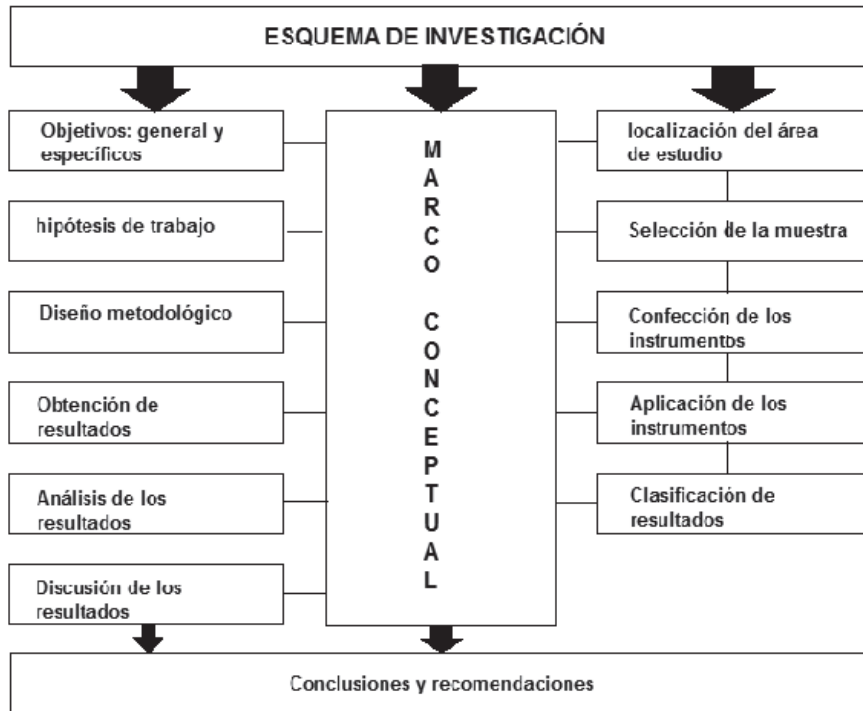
ESQUEMA DE INVESTIGACIÓN

Objetivos: general y específicos

hipótesis de trabajo

Diseño metodológico

Obtención de resultados

Análisis de los resultados

Discusión de los resultados

M
A
R
C
O

C
O
N
C
E
P
T
U
A
L

localización del área de estudio

Selección de la muestra

Confección de los instrumentos

Aplicación de los instrumentos

Clasificación de resultados

Conclusiones y recomendaciones